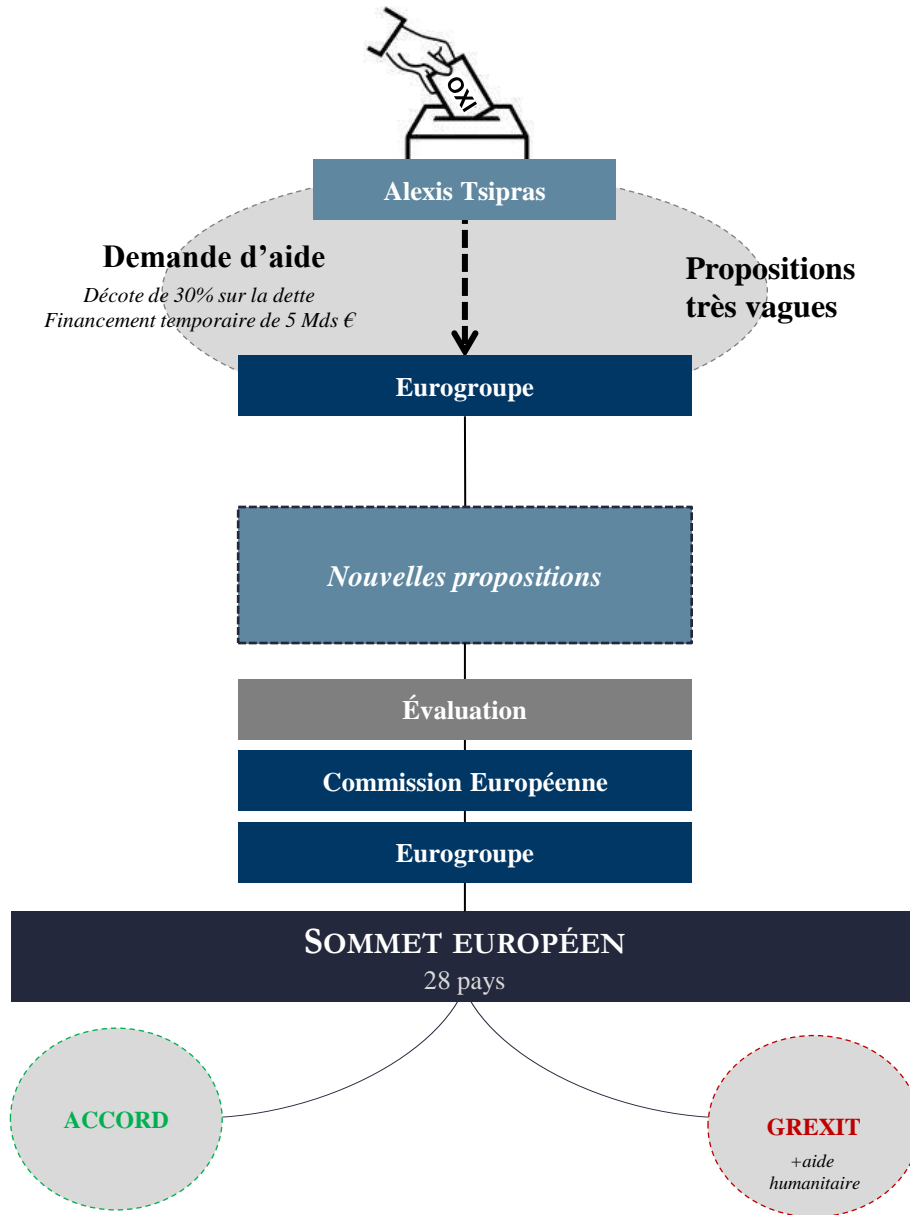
OXI

Alexis Tsipras

Demande d'aide

Décote de 30% sur la dette
Financement temporaire de 5 Mds €

Propositions très vagues

Eurogroupe

Nouvelles propositions

Évaluation

Commission Européenne

Eurogroupe

SOMMET EUROPÉEN
28 pays

ACCORD

GREXIT
+aide humanitaire